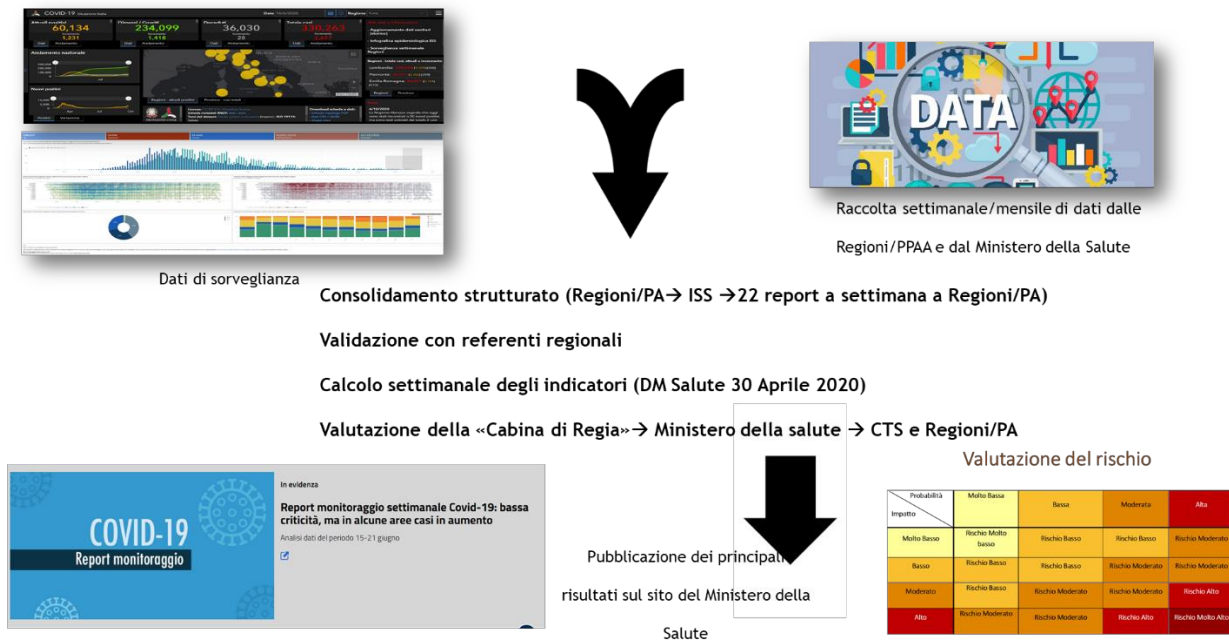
COVID-19

60,134

234,099

36,030

330,263

Dati di sorveglianza

DATA

Raccolta settimanale/mensile di dati dalle Regioni/PPAA e dal Ministero della Salute

Consolidamento strutturato (Regioni/PA→ ISS →22 report a settimana a Regioni/PA)

Validazione con referenti regionali

Calcolo settimanale degli indicatori (DM Salute 30 Aprile 2020)

Valutazione della «Cabina di Regia»→ Ministero della salute → CTS e Regioni/PA

COVID-19
Report monitoraggio

In evidenza

Report monitoraggio settimanale Covid-19: bassa criticità, ma in alcune aree casi in aumento

Analisi dati del periodo 15-21 giugno

Pubblicazione dei principali risultati sul sito del Ministero della Salute

Valutazione del rischio

| Probabilità / Impatto | Molto Bassa | Bassa | Moderata | Alta |
|---|---|---|---|---|
| Molto Basso | Rischio Molto basso | Rischio Basso | Rischio Basso | Rischio Moderato |
| Basso | Rischio Basso | Rischio Basso | Rischio Moderato | Rischio Moderato |
| Moderato | Rischio Basso | Rischio Moderato | Rischio Moderato | Rischio Alto |
| Alto | Rischio Moderato | Rischio Moderato | Rischio Alto | Rischio Molto Alto |